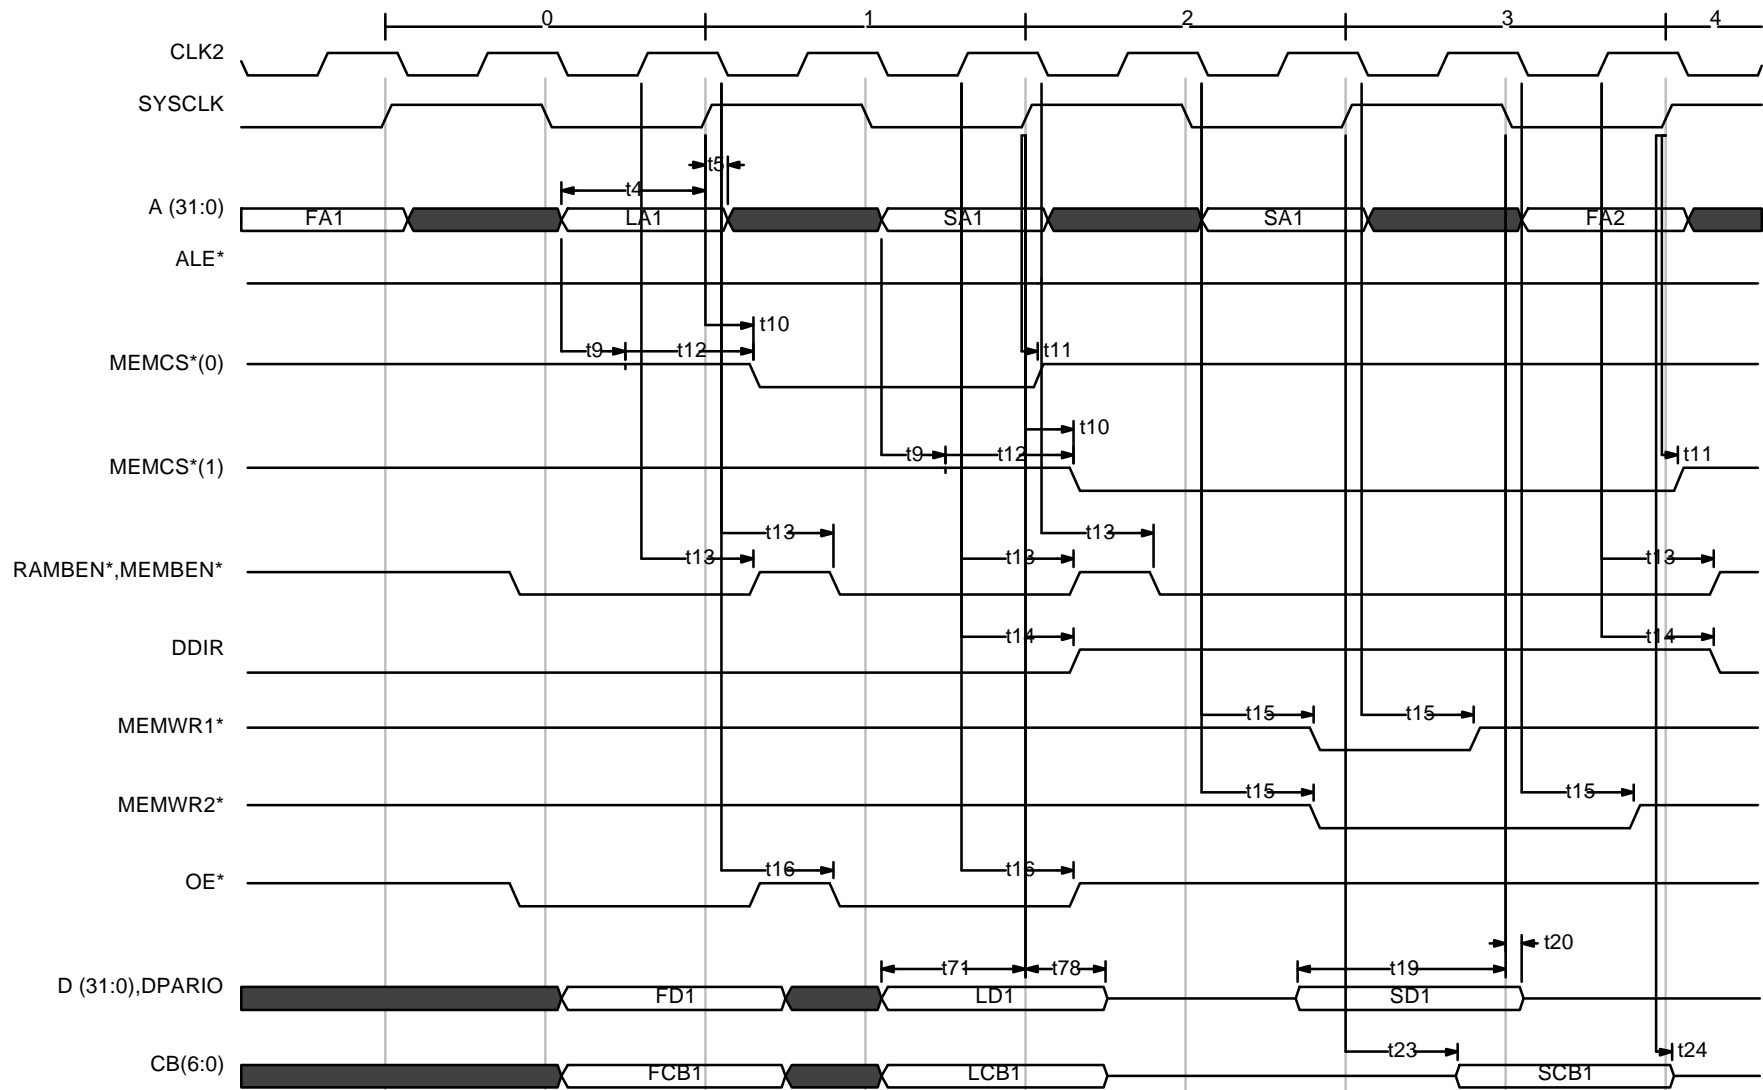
0
1
2
3
4
CLK2
SYSCLK
t5
t4
A (31:0)
FA1
LA1
SA1
SA1
FA2
ALE*
t10
t9
t12
t11
MEMCS*(0)
t10
t9
t12
t11
MEMCS*(1)
t13
t13
t13
t13
t13
RAMBEN*,MEMBEN*
t14
t14
DDIR
t15
t15
MEMWR1*
t15
t15
MEMWR2*
t16
t16
OE*
t20
t71
t78
t19
D (31:0),DPARIO
FD1
LD1
SD1
t23
t24
CB(6:0)
FCB1
LCB1
SCB1